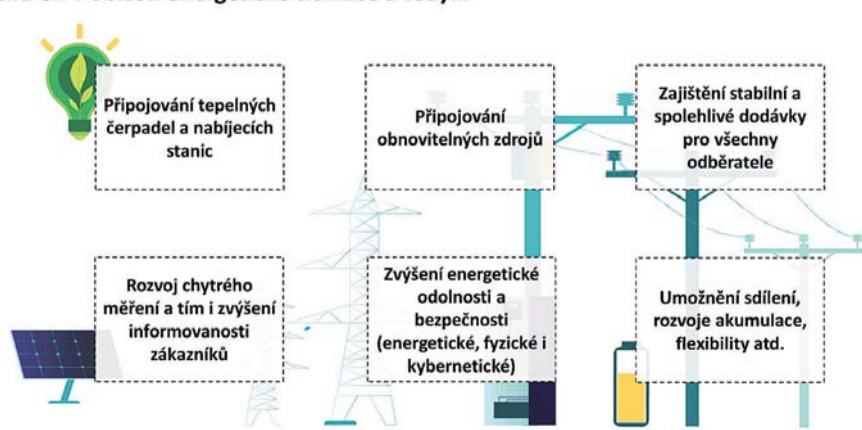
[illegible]

Připojování tepelných čerpadel a nabíjecích stanic

Připojování obnovitelných zdrojů

Zajištění stabilní a spolehlivé dodávky pro všechny odběratele

Rozvoj chytrého měření a tím i zvýšení informovanosti zákazníků

Zvýšení energetické odolnosti a bezpečnosti (energetické, fyzické i kybernetické)

Umožnění sdílení, rozvoje akumulace, flexibility atd.